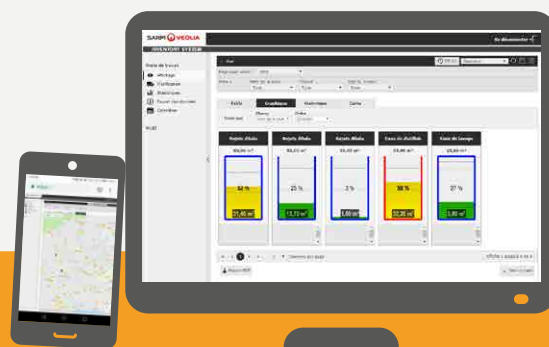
SARP VEOLIA

INVENTORY SYSTEM

Se déconnecter

Suivi de travaux

Affichage

Planification

Statistiques

Fournir des données

Calendrier

Texte

Graphique

Statistiques

Carte

Rejets Alcalo

Rejets Alcalo

Rejets Alcalo

Eaux de chalifiale

Eaux de lavage

92 %

25 %

2 %

98 %

27 %

23,43 m³

13,73 m³

1,66 m³

32,20 m³

3,80 m³

Exporter PDF